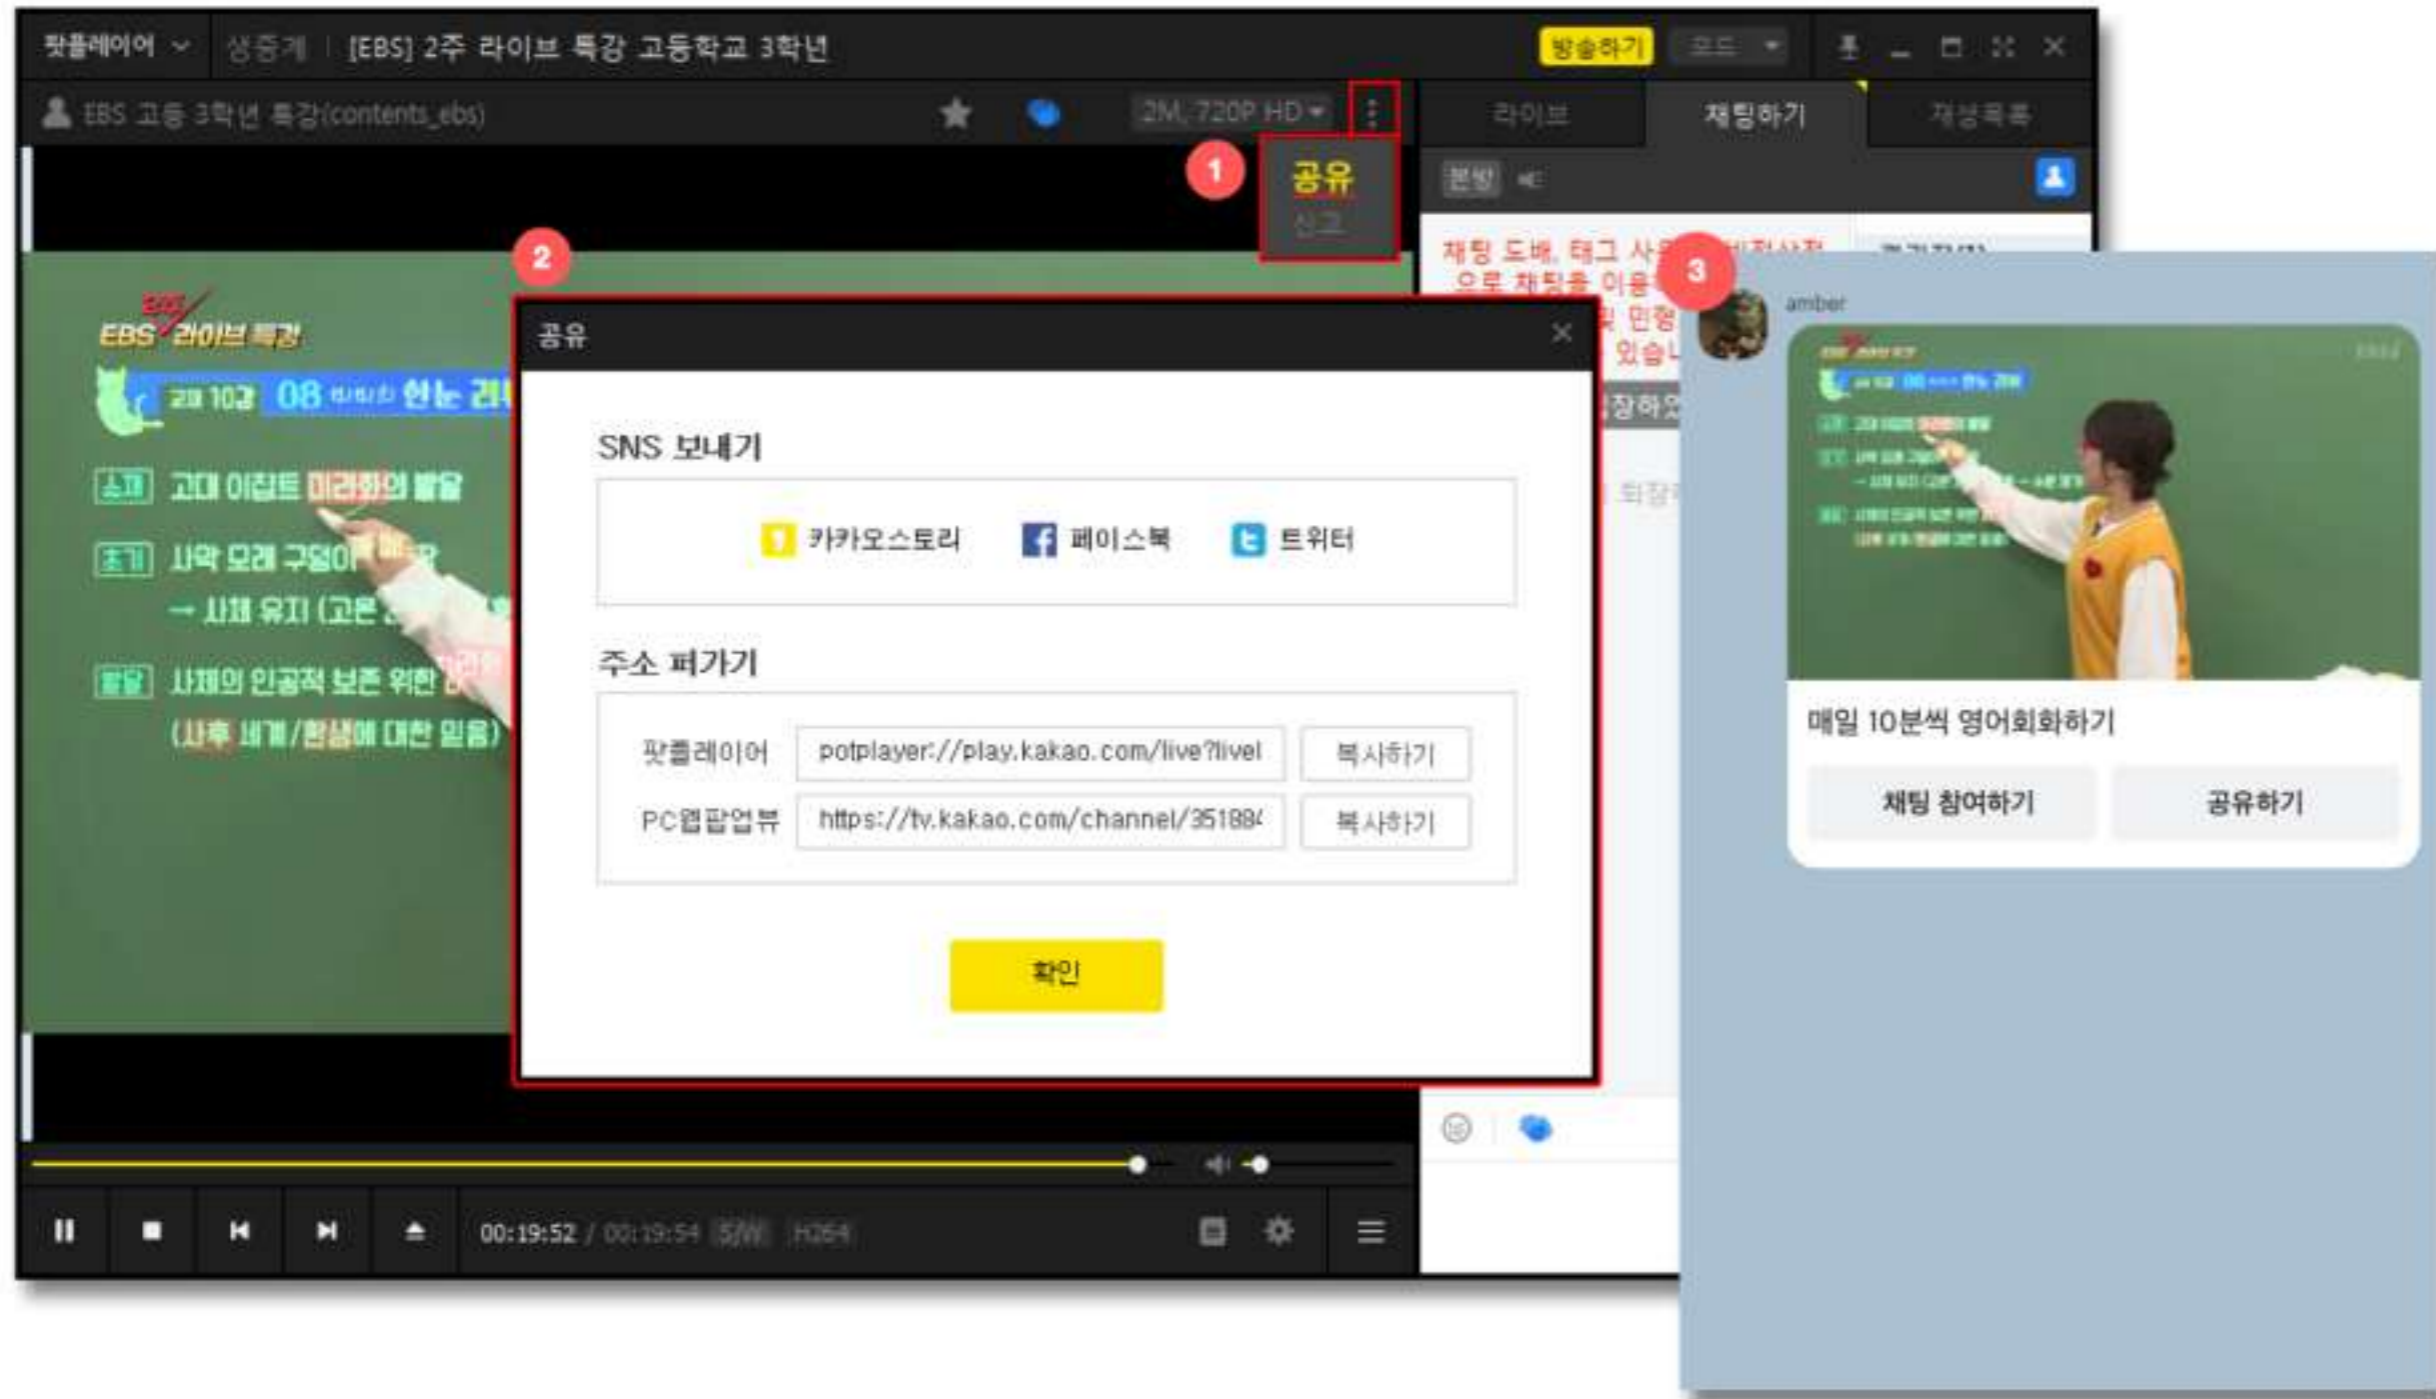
팟플레이어 생중계 [EBS] 2주 라이브 특강 고등학교 3학년

방송하기 모드

EBS 고등 3학년 특강(contents_ebs)

2M, 720P HD

라이브 채팅하기 재생목록

1

공유
신고

2

EBS 라이브 특강

고대 10강 08 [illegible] 한눈 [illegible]

소개 고대 이집트 미라화의 발달

초기 사막 모래 구덩이 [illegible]
→ 사체 유지 (고온 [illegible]

발달 사체의 인공적 보존 위한 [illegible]
(사후 세계/환생에 대한 믿음)

공유

SNS 보내기

카카오스토리 페이스북 트위터

주소 퍼가기

| 팟플레이어 | potplayer://play.kakao.com/live?livel | 복사하기 |
|---|---|---|
| PC웹팝업뷰 | https://tv.kakao.com/channel/35188 | 복사하기 |

확인

채팅 도배, 태그 사용 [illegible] 으로 채팅을 이용 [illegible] 있습니

입장하였

퇴장

3

amber

매일 10분씩 영어회화하기

채팅 참여하기 공유하기

00:19:52 / 00:19:54 S/W H264